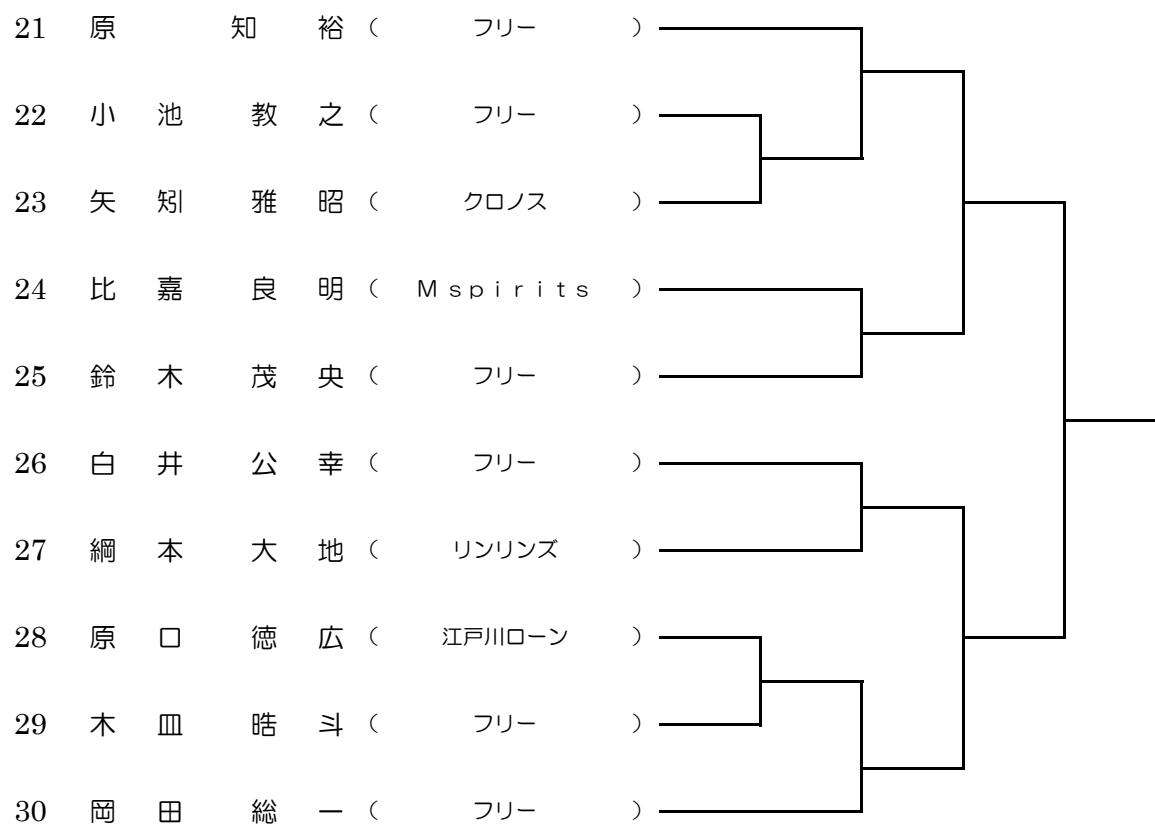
21 原 知 裕（ フリー ）
22 小 池 教 之（ フリー ）
23 矢 矧 雅 昭（ クロノス ）
24 比 嘉 良 明（ Ｍｓｐｉｒｉｔｓ ）
25 鈴 木 茂 央（ フリー ）
26 白 井 公 幸（ フリー ）
27 綱 本 大 地（ リンリンズ ）
28 原 口 徳 広（ 江戸川ローン ）
29 木 皿 皓 斗（ フリー ）
30 岡 田 総 一（ フリー ）